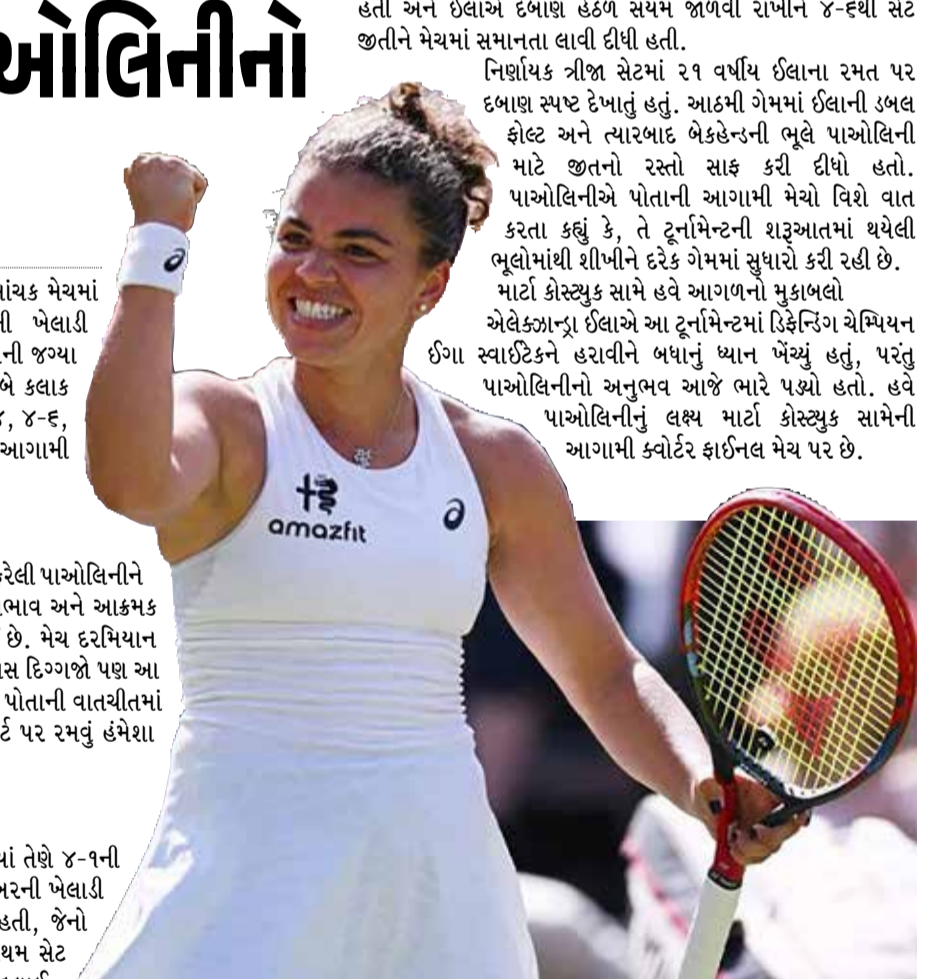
ઓલિનીનો

હતી અને ઈલાએ દબાણ હેઠળ સંયમ જાળવી રાખીને ૪-૬થી સેટ જીતીને મેચમાં સમાનતા લાવી દીધી હતી.

નિર્ણાયક ત્રીજા સેટમાં ૨૧ વર્ષીય ઈલાના રમત પર દબાણ સ્પષ્ટ દેખાતું હતું. આઠમી ગેમમાં ઈલાની ડબલ ફોલ્ટ અને ત્યારબાદ બેકહેન્ડની ભૂલે પાઓલિની માટે જીતનો રસ્તો સાફ કરી દીધો હતો. પાઓલિનીએ પોતાની આગામી મેચો વિશે વાત કરતા કહ્યું કે, તે ટૂર્નામેન્ટની શરૂઆતમાં થયેલી ભૂલોમાંથી શીખીને દરેક ગેમમાં સુધારો કરી રહી છે.

માર્ટા કોસ્ટ્યુક સામે હવે આગળનો મુકાબલો

એલેક્ઝાન્ડ્રા ઈલાએ આ ટૂર્નામેન્ટમાં ડિફેન્ડિંગ ચેમ્પિયન ઈગા સ્વાઈટેકને હરાવીને બધાનું ધ્યાન ખેંચ્યું હતું, પરંતુ પાઓલિનીનો અનુભવ આજે ભારે પડ્યો હતો. હવે પાઓલિનીનું લક્ષ્ય માર્ટા કોસ્ટ્યુક સામેની આગામી ક્વોર્ટર ફાઈનલ મેચ પર છે.

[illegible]ાંચક મેચમાં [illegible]ી ખેલાડી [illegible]ની જગ્યા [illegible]બે કલાક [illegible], ૪-૬, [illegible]આગામી

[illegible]રેલી પાઓલિનીને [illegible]ભાવ અને આક્રમક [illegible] છે. મેચ દરમિયાન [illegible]સ દિગ્ગજો પણ આ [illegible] પોતાની વાતચીતમાં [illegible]ર્ટ પર રમવું હંમેશા

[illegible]ાં તેણે ૪-૧ની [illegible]મરની ખેલાડી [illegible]હતી, જેનો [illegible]થમ સેટ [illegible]

amazfit